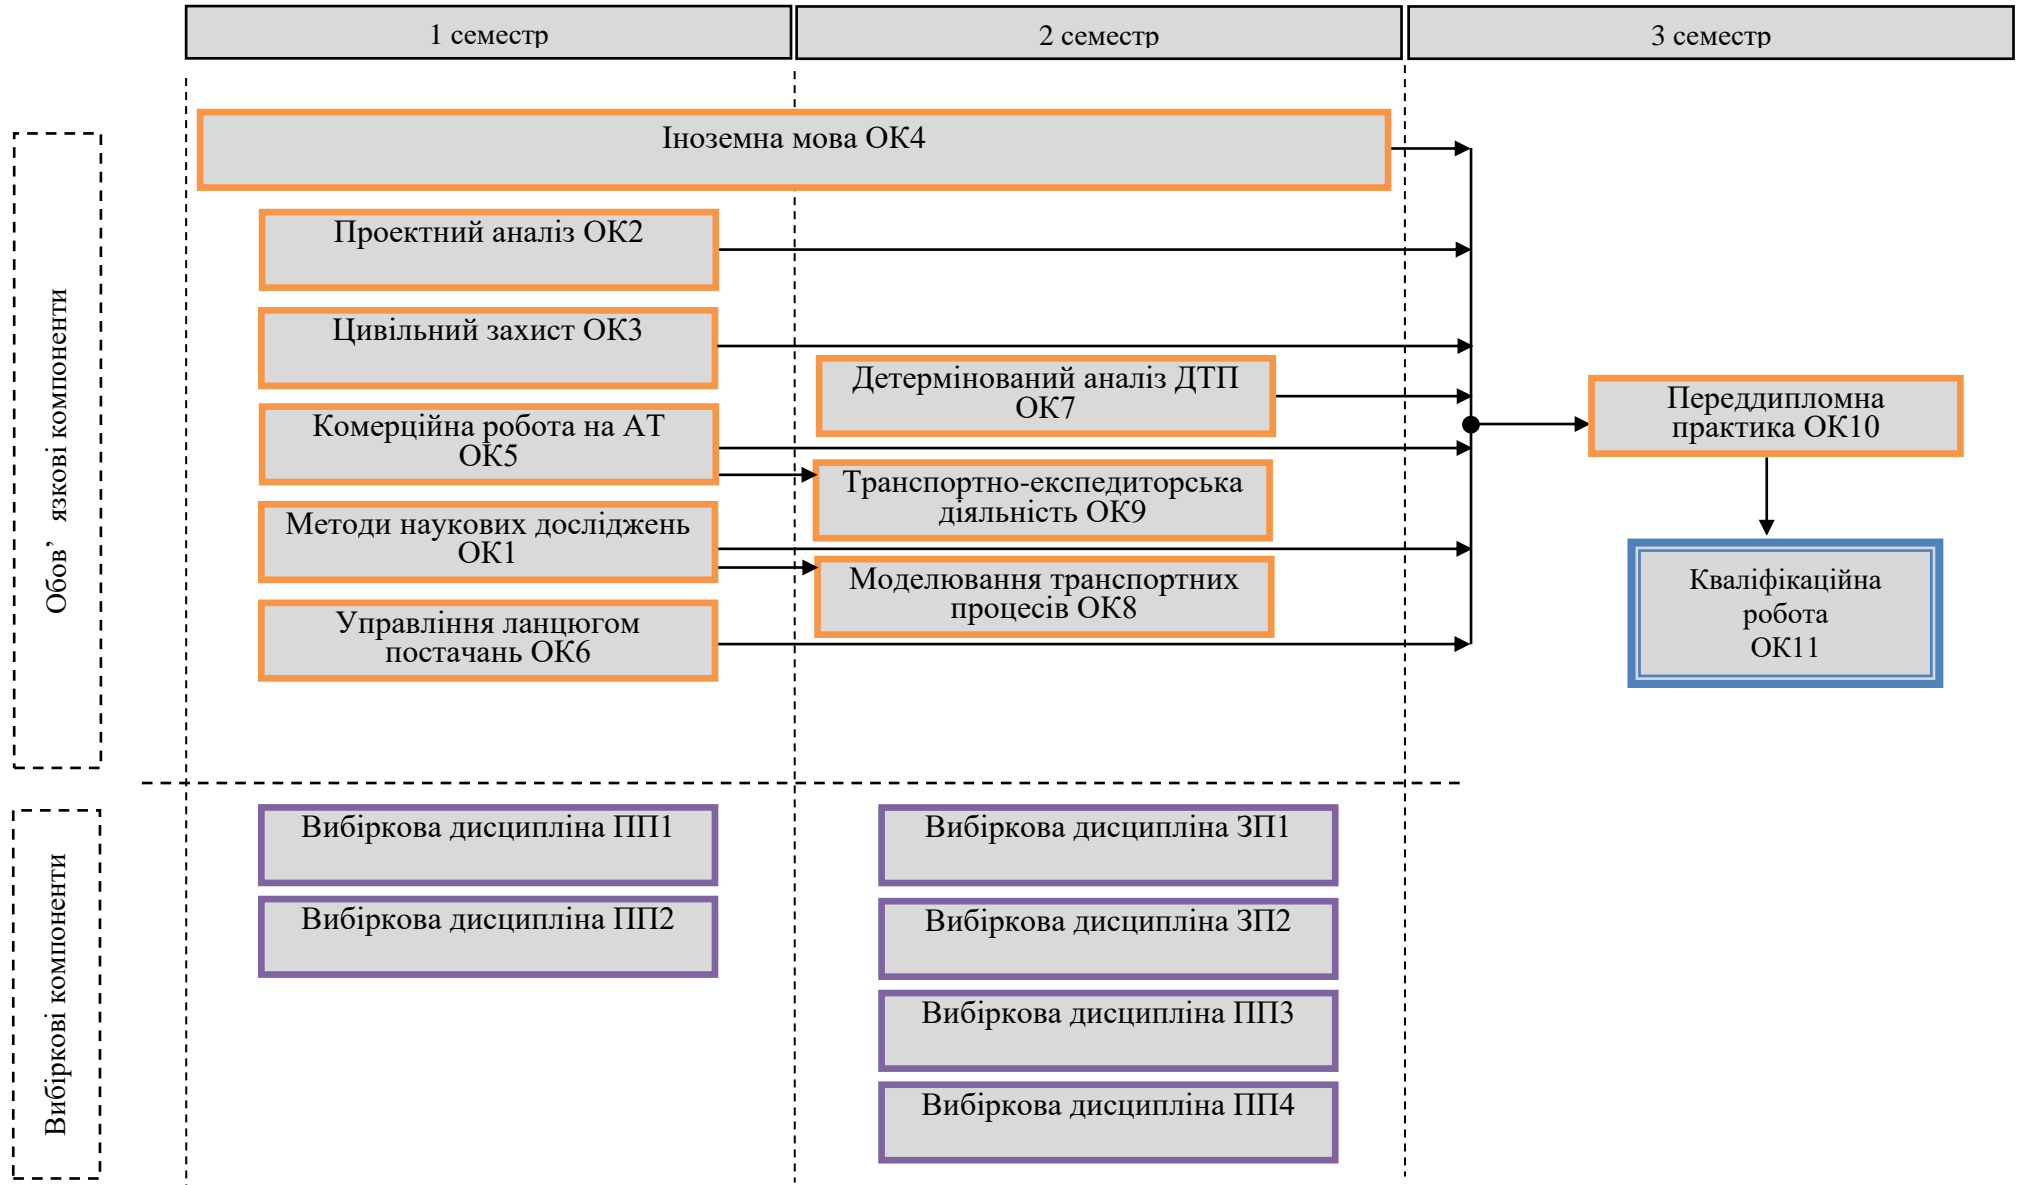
1 семестр

2 семестр

3 семестр

Обов' язкові компоненти

Іноземна мова ОК4

Проектний аналіз ОК2

Цивільний захист ОК3

Детермінований аналіз ДТП ОК7

Переддипломна практика ОК10

Комерційна робота на АТ ОК5

Транспортно-експедиторська діяльність ОК9

Кваліфікаційна робота ОК11

Методи наукових досліджень ОК1

Моделювання транспортних процесів ОК8

Управління ланцюгом постачань ОК6

Вибіркові компоненти

Вибіркова дисципліна ПП1

Вибіркова дисципліна ЗП1

Вибіркова дисципліна ПП2

Вибіркова дисципліна ЗП2

Вибіркова дисципліна ПП3

Вибіркова дисципліна ПП4